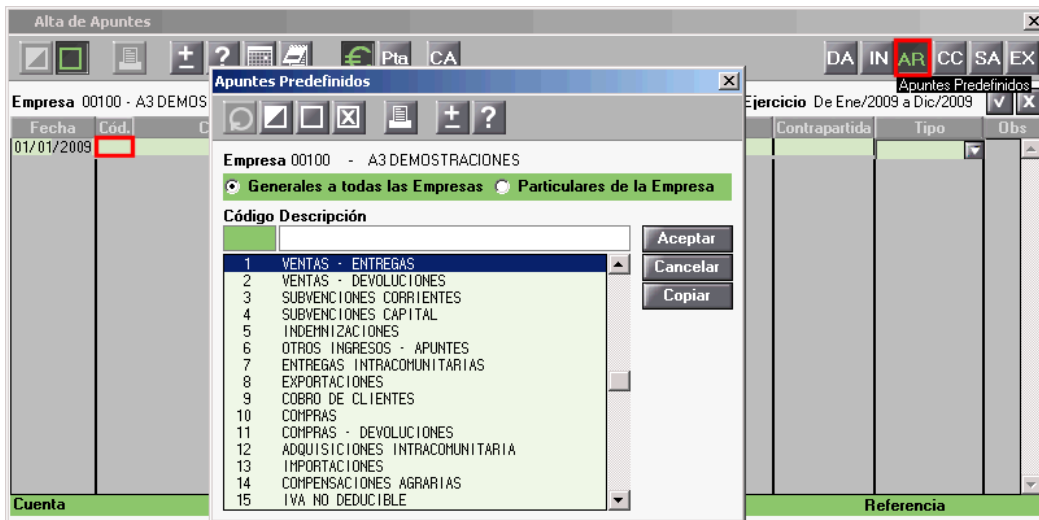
Alta de Apuntes

± ? € Pta CA

DA IN AR CC SA EX

Apuntes Predefinidos

Empresa 00100 - A3 DEMOS

Ejercicio De Ene/2009 a Dic/2009

| Fecha | Cód. | C | Contrapartida | Tipo | Obs |
|---|---|---|---|---|---|
| 01/01/2009 | | | | | |

Cuenta

Referencia

Apuntes Predefinidos

±?

Empresa 00100 - A3 DEMOSTRACIONES

Generales a todas las Empresas Particulares de la Empresa

Código Descripción

Aceptar

Cancelar

Copiar

| | |
|---|---|
| 1 | VENTAS - ENTREGAS |
| 2 | VENTAS - DEVOLUCIONES |
| 3 | SUBVENCIONES CORRIENTES |
| 4 | SUBVENCIONES CAPITAL |
| 5 | INDEMNIZACIONES |
| 6 | OTROS INGRESOS - APUNTES |
| 7 | ENTREGAS INTRACOMUNITARIAS |
| 8 | EXPORTACIONES |
| 9 | COBRO DE CLIENTES |
| 10 | COMPRAS |
| 11 | COMPRAS - DEVOLUCIONES |
| 12 | ADQUISICIONES INTRACOMUNITARIA |
| 13 | IMPORTACIONES |
| 14 | COMPENSACIONES AGRARIAS |
| 15 | IVA NO DEDUCIBLE |